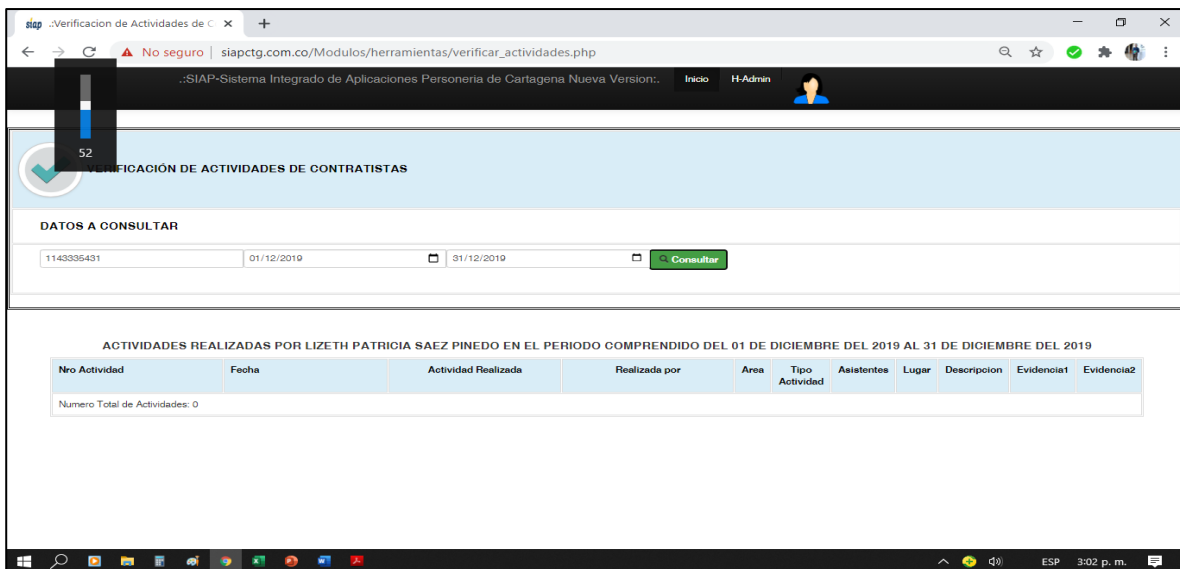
siap .:Verificacion de Actividades de C ×  +

No seguro | siapctg.com.co/Modulos/herramientas/verificar_actividades.php

52

.:SIAP-Sistema Integrado de Aplicaciones Personeria de Cartagena Nueva Version:.  Inicio  H-Admin

VERIFICACIÓN DE ACTIVIDADES DE CONTRATISTAS

DATOS A CONSULTAR

1143335431  01/12/2019  31/12/2019  Consultar

ACTIVIDADES REALIZADAS POR LIZETH PATRICIA SAEZ PINEDO EN EL PERIODO COMPRENDIDO DEL 01 DE DICIEMBRE DEL 2019 AL 31 DE DICIEMBRE DEL 2019

| Nro Actividad | Fecha | Actividad Realizada | Realizada por | Area | Tipo Actividad | Asistentes | Lugar | Descripcion | Evidencia1 | Evidencia2 |
|---|---|---|---|---|---|---|---|---|---|---|
| Numero Total de Actividades: 0 | | | | | | | | | | |

ESP  3:02 p. m.